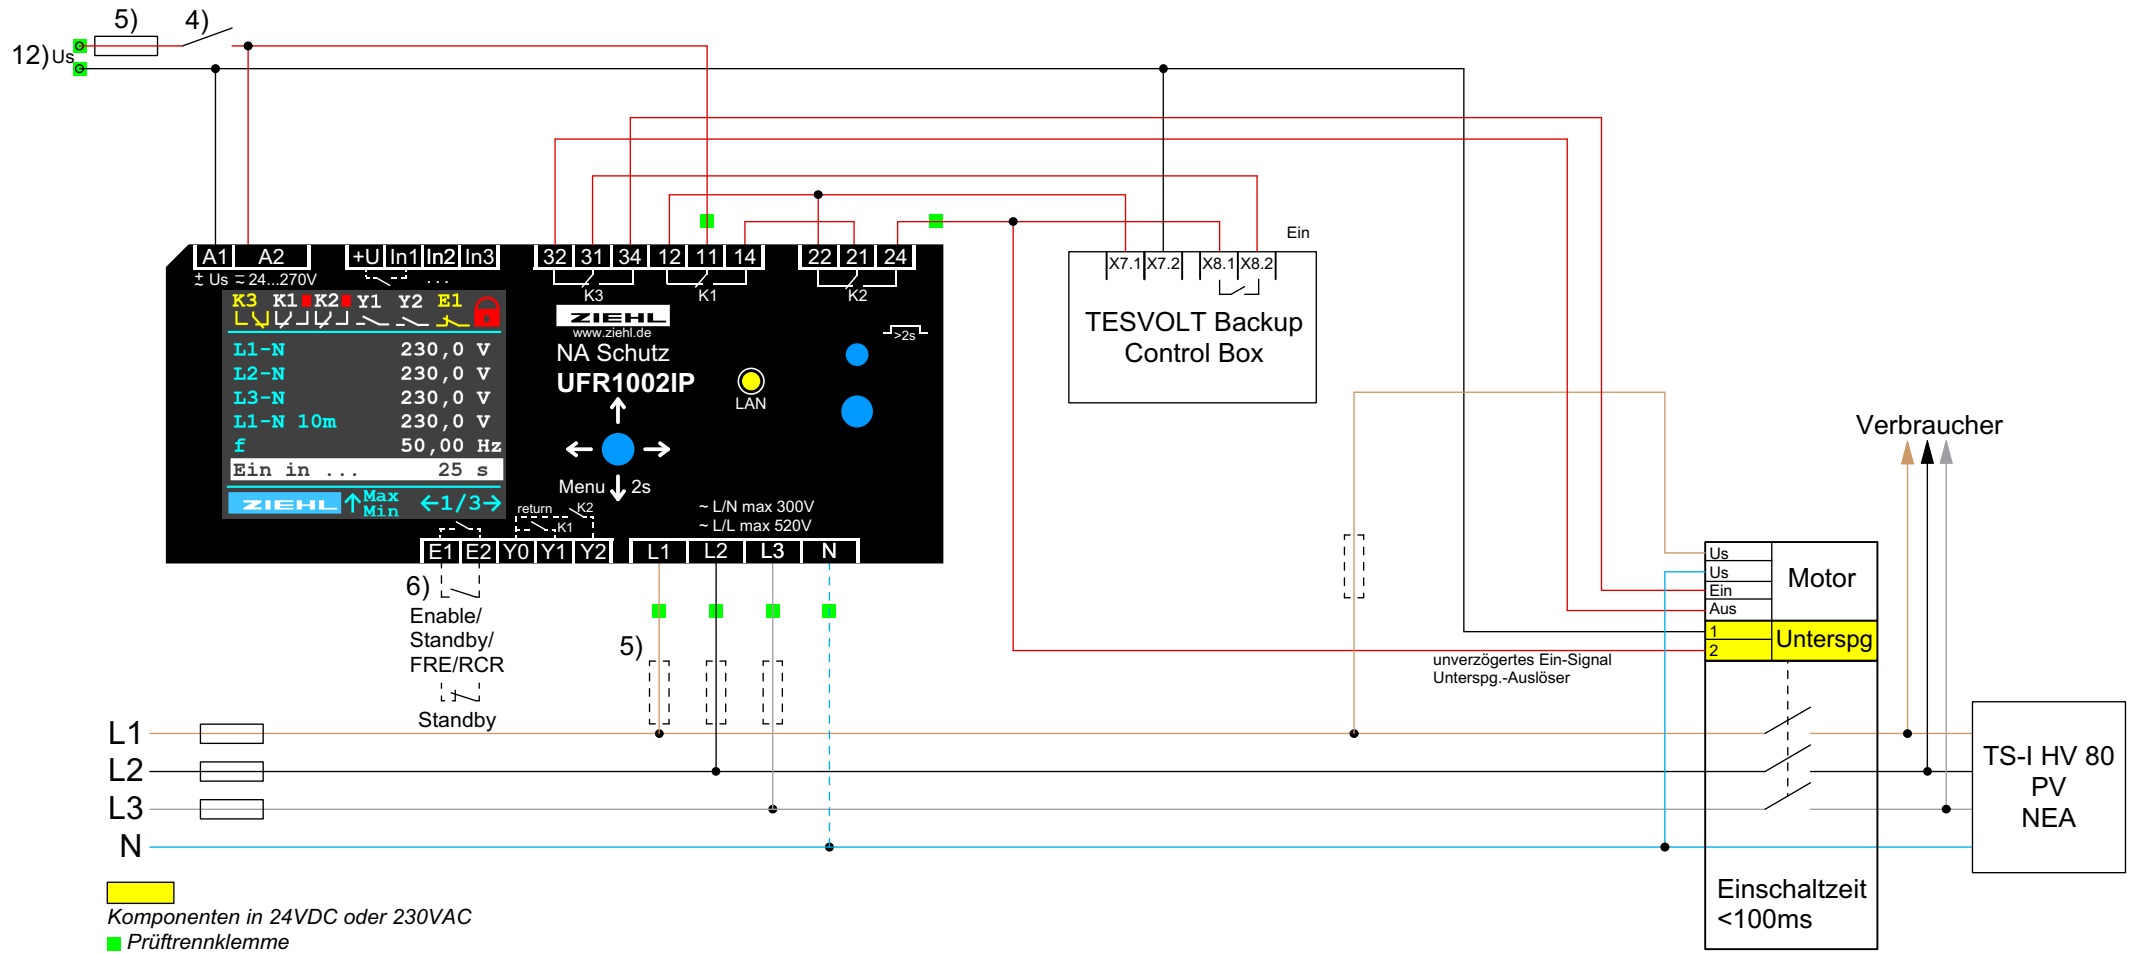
5) 4)
12) Us

A1 A2
± Us ≃ 24...270V
+U In1 In2 In3
32 31 34 12 11 14 22 21 24
K3 K1 K2
K3 K1 K2 Y1 Y2 E1
L1-N 230,0 V
L2-N 230,0 V
L3-N 230,0 V
L1-N 10m 230,0 V
f 50,00 Hz
Ein in ... 25 s
ZIEHL Max Min ←1/3→
ZIEHL
www.ziehl.de
NA Schutz
UFR1002IP
LAN
>2s
Menu 2s
~ L/N max 300V
~ L/L max 520V
return K2 K1
E1 E2 Y0 Y1 Y2 L1 L2 L3 N
6)
Enable/
Standby/
FRE/RCR
Standby
5)

Ein
X7.1 X7.2 X8.1 X8.2
TESVOLT Backup Control Box

Verbraucher
Us
Us
Ein
Aus
Motor
1
2
Unterspg
unverzögertes Ein-Signal
Unterspg.-Auslöser
Einschaltzeit <100ms
TS-I HV 80
PV
NEA

L1
L2
L3
N

Komponenten in 24VDC oder 230VAC
Prüftrennklemme